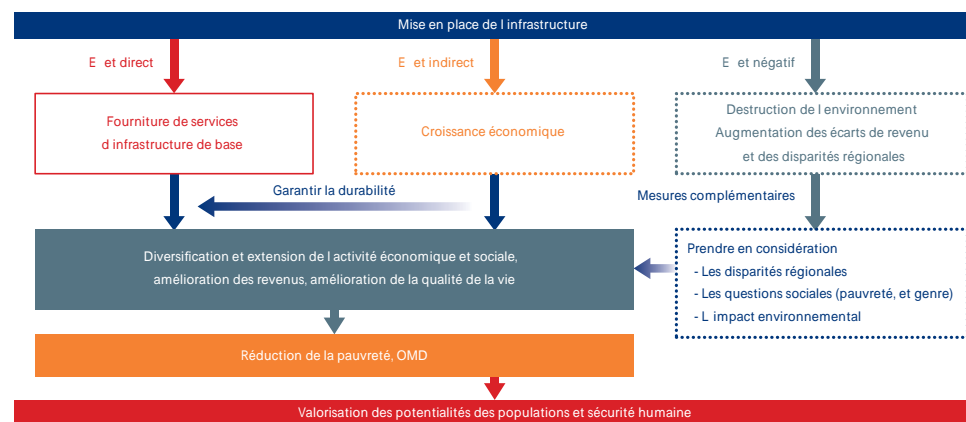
Mise en place de l infrastructure

E et direct

E et indirect

E et négatif

Fourniture de services d infrastructure de base

Croissance économique

Destruction de l environnement
Augmentation des écarts de revenu et des disparités régionales

Garantir la durabilité

Mesures complémentaires

Diversification et extension de l activité économique et sociale, amélioration des revenus, amélioration de la qualité de la vie

Prendre en considération
- Les disparités régionales
- Les questions sociales (pauvreté, et genre)
- L impact environnemental

Réduction de la pauvreté, OMD

Valorisation des potentialités des populations et sécurité humaine